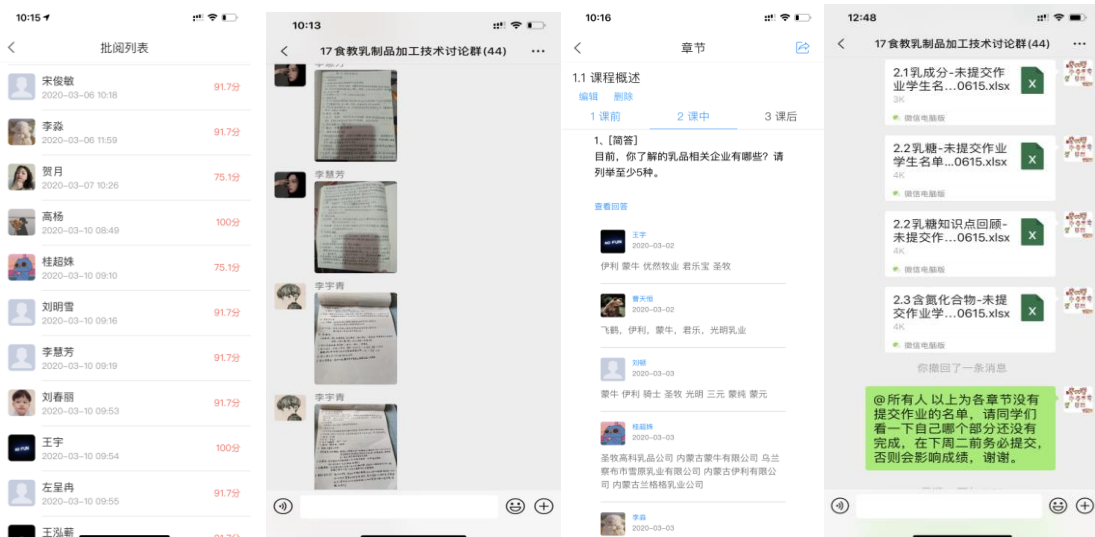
10:15

批阅列表

宋俊敏
2020-03-06 10:18
91.7分

李淼
2020-03-06 11:59
91.7分

贺月
2020-03-07 10:26
75.1分

高杨
2020-03-10 08:49
100分

桂超姝
2020-03-10 09:10
75.1分

刘明雪
2020-03-10 09:16
91.7分

李慧芳
2020-03-10 09:19
91.7分

刘春丽
2020-03-10 09:53
91.7分

王宇
2020-03-10 09:54
100分

左呈冉
2020-03-10 09:55
91.7分

王泓莙
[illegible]

10:13

17食教乳制品加工技术讨论群(44)

李慧芳

李宇青

李宇青

10:16

章节

1.1 课程概述
编辑 删除
1 课前 2 课中 3 课后

1、[简答]
目前，你了解的乳品相关企业有哪些？请列举至少5种。

查看回答

王宇
2020-03-02
伊利 蒙牛 优然牧业 君乐宝 圣牧

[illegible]
2020-03-02
飞鹤，伊利，蒙牛，君乐，光明乳业

刘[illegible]
2020-03-03
蒙牛 伊利 骑士 圣牧 光明 三元 蒙纯 蒙元

桂超姝
2020-03-03
圣牧高科乳品公司 内蒙古蒙牛有限公司 乌兰察布市雪原乳业有限公司 内蒙古伊利有限公司 内蒙古兰格格乳业公司

李淼
2020-03-03

12:48

17食教乳制品加工技术讨论群(44)

2.1乳成分-未提交作业学生名...0615.xlsx
3K
微信电脑版

2.2乳糖-未提交作业学生名单...0615.xlsx
4K
微信电脑版

2.2乳糖知识点回顾-未提交作...0615.xlsx
4K
微信电脑版

2.3含氮化合物-未提交作业学...0615.xlsx
4K
微信电脑版

你撤回了一条消息

@所有人 以上为各章节没有提交作业的名单，请同学们看一下自己哪个部分还没有完成，在下周二前务必提交，否则会影响成绩，谢谢。